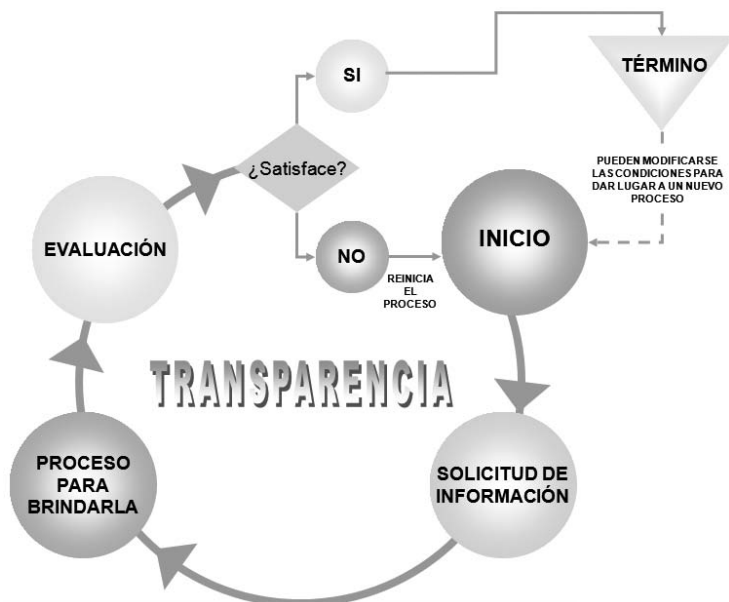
SI

TÉRMINO

¿Satisface?

PUEDEN MODIFICARSE LAS CONDICIONES PARA DAR LUGAR A UN NUEVO PROCESO

EVALUACIÓN

NO

REINICIA EL PROCESO

INICIO

TRANSPARENCIA

PROCESO PARA BRINDARLA

SOLICITUD DE INFORMACIÓN